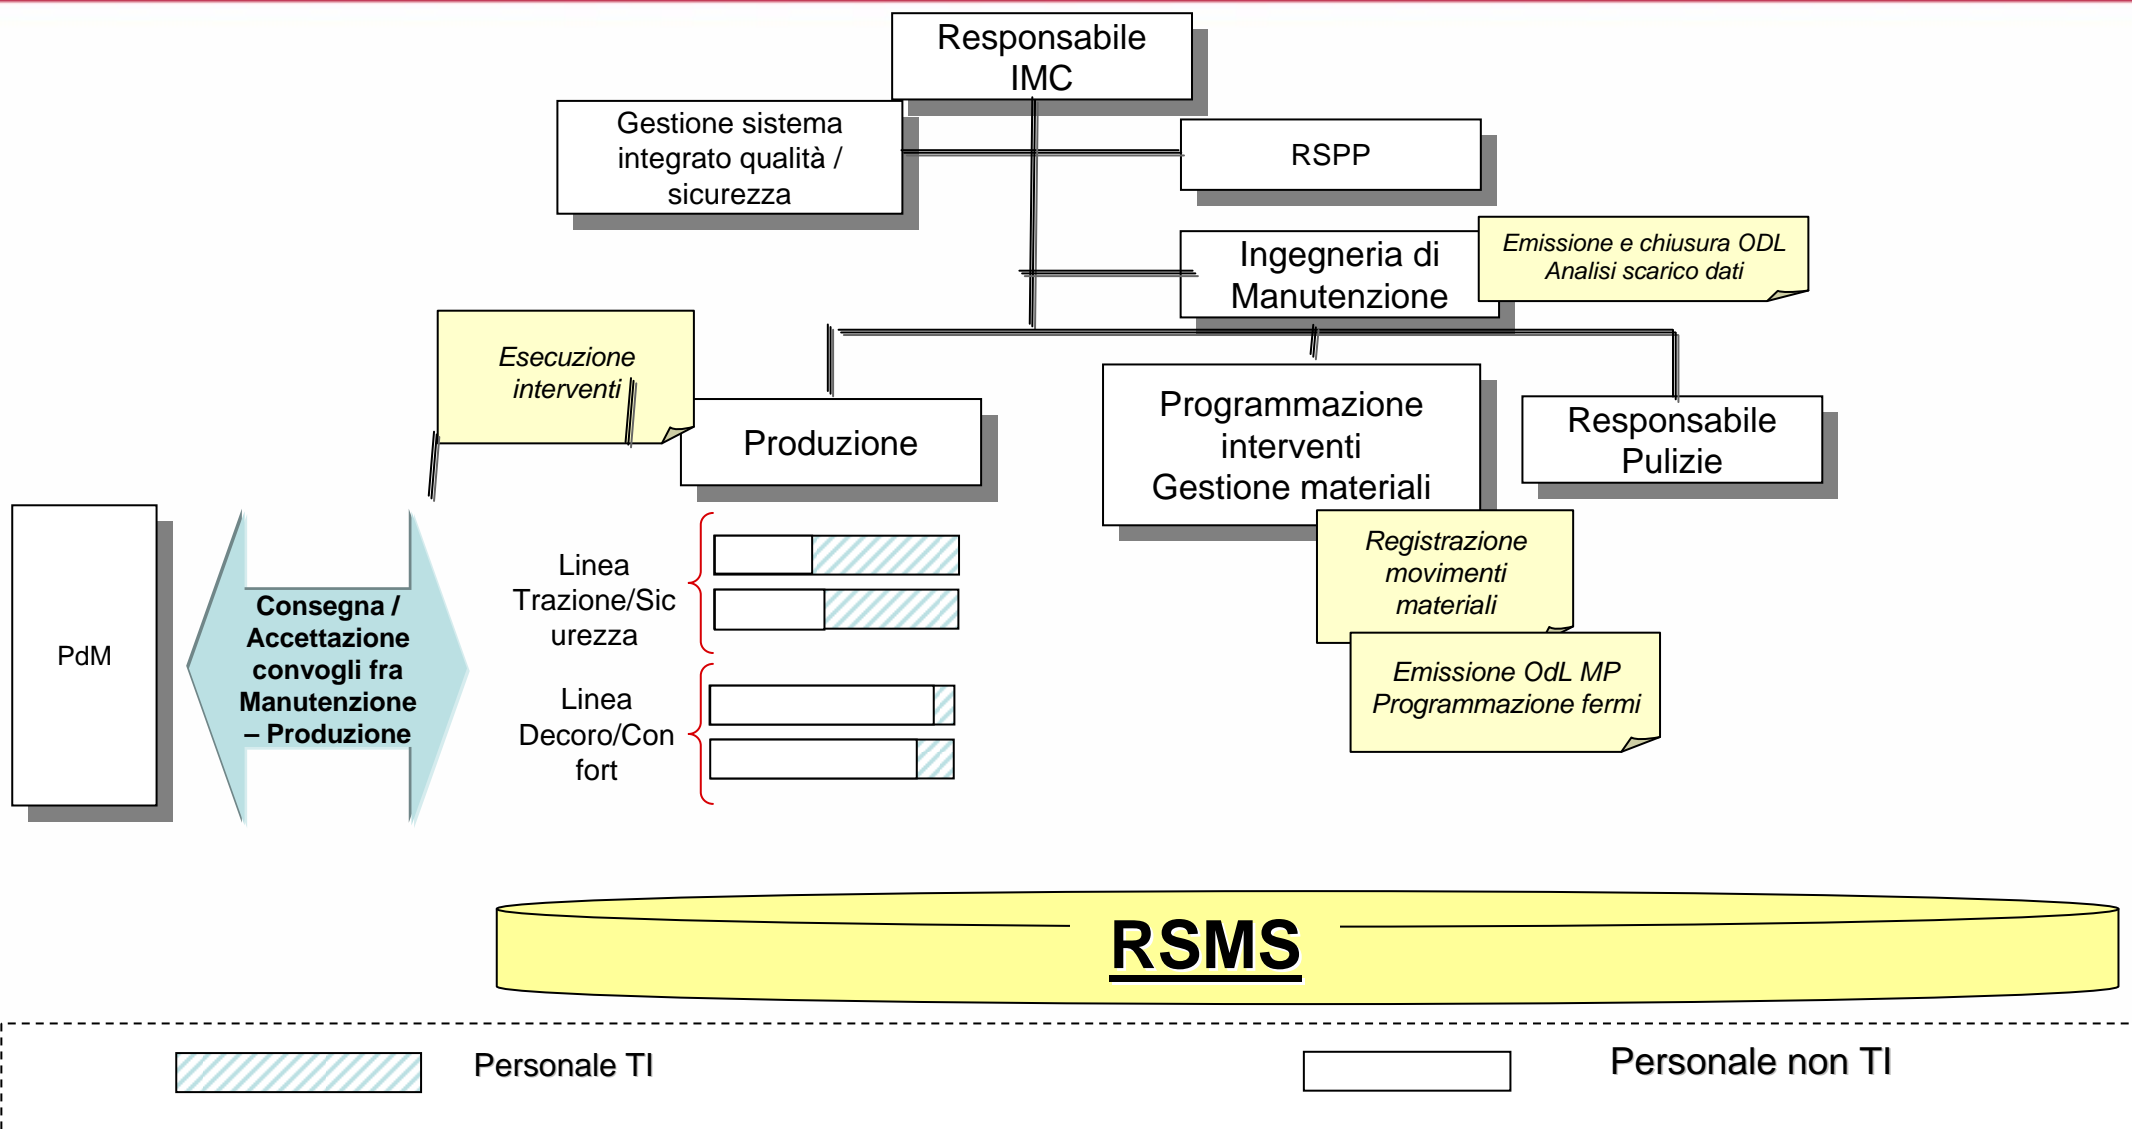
Responsabile IMC

Gestione sistema integrato qualità / sicurezza

RSPP

Ingegneria di Manutenzione

Emissione e chiusura ODL
Analisi scarico dati

Esecuzione interventi

Produzione

Programmazione interventi
Gestione materiali

Responsabile Pulizie

Registrazione movimenti materiali

Emissione OdL MP
Programmazione fermi

PdM

Consegna / Accettazione convogli fra Manutenzione – Produzione

Linea Trazione/Sicurezza

Linea Decoro/Confort

RSMS

Personale TI

Personale non TI